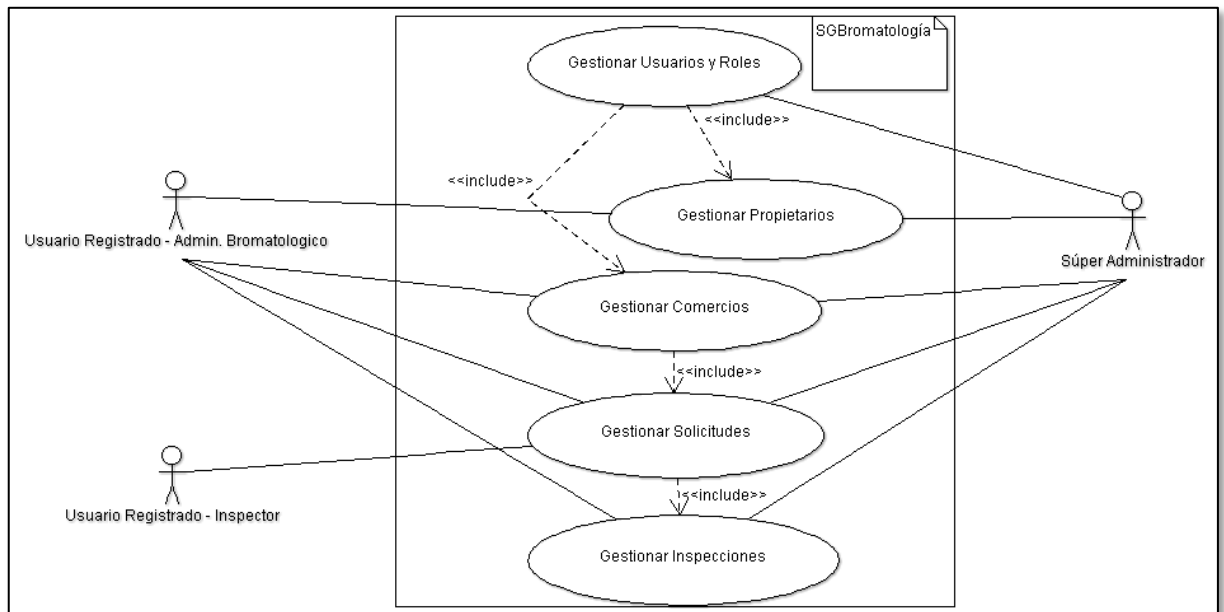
SGBromatología

Gestionar Usuarios y Roles

<<include>>

<<include>>

Gestionar Propietarios

Usuario Registrado - Admin. Bromatologico

Súper Administrador

Gestionar Comercios

<<include>>

Gestionar Solicitudes

Usuario Registrado - Inspector

<<include>>

Gestionar Inspecciones